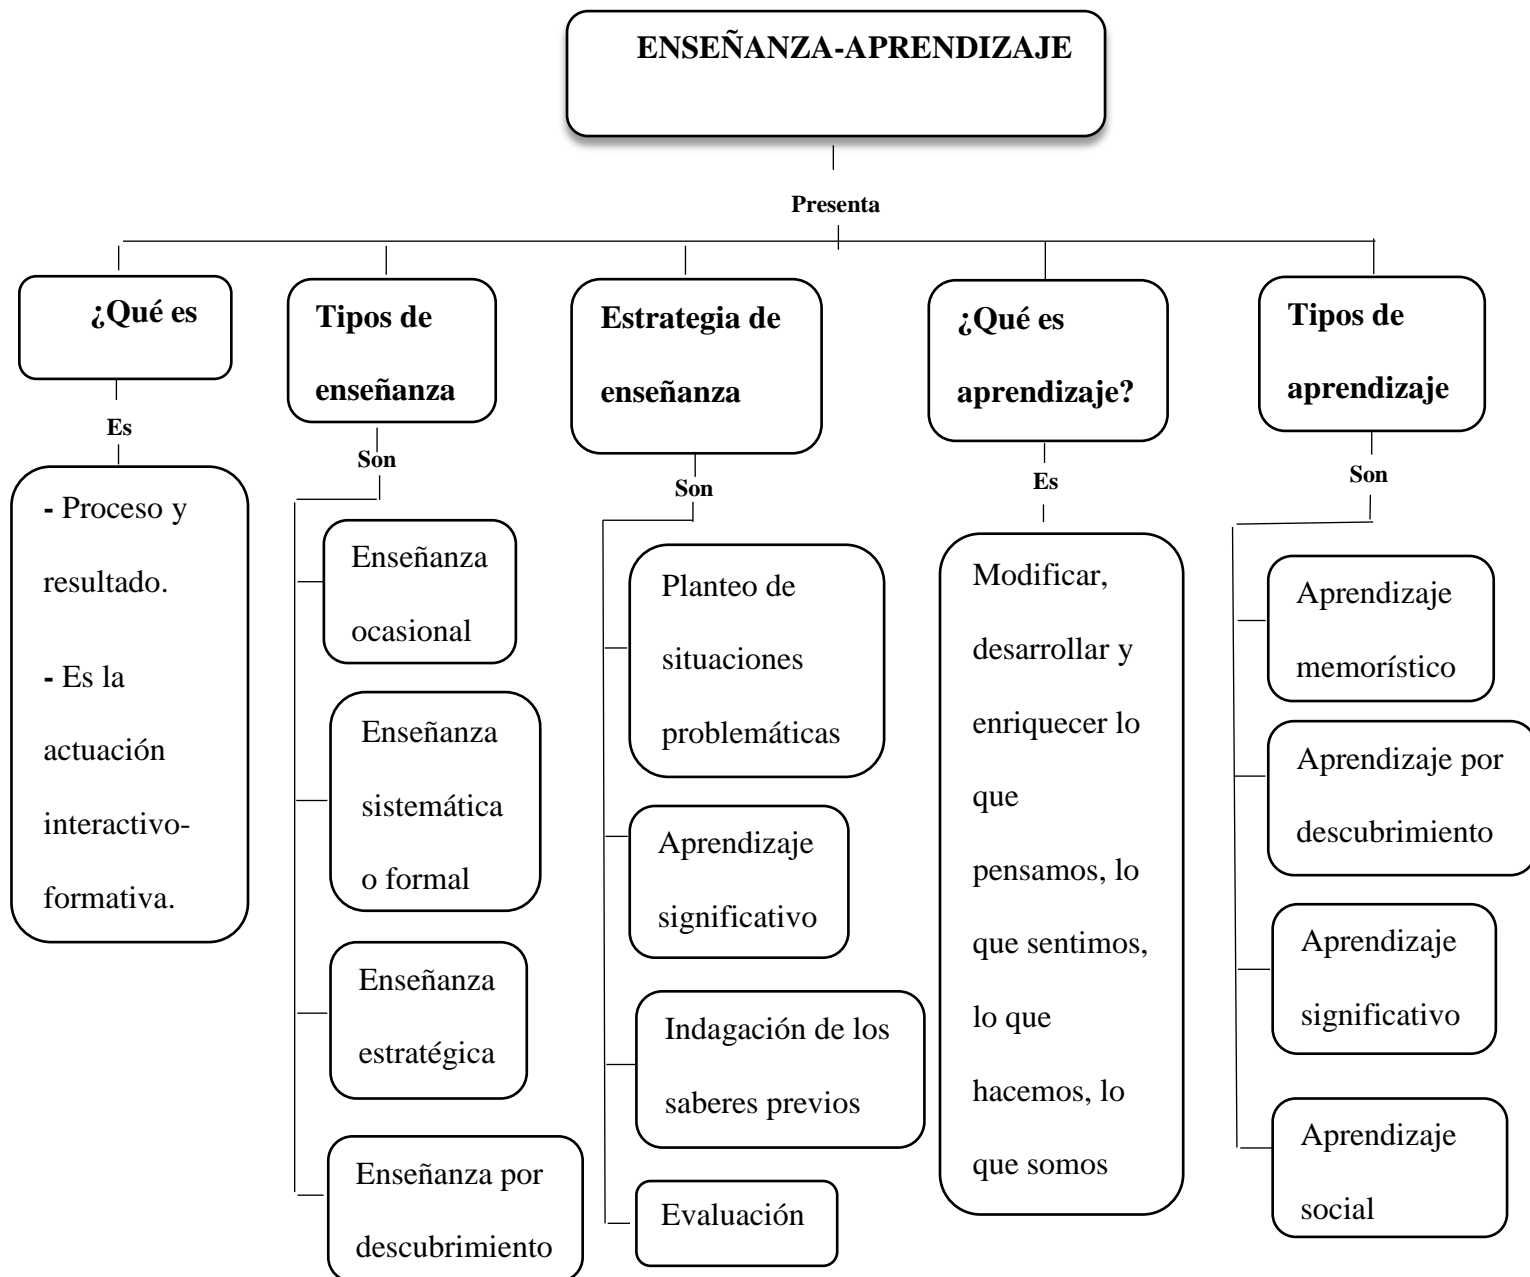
ENSEÑANZA-APRENDIZAJE

Presenta

¿Qué es

Es

- Proceso y resultado.

- Es la actuación interactivo-formativa.

Tipos de enseñanza

Son

Enseñanza ocasional

Enseñanza sistemática o formal

Enseñanza estratégica

Enseñanza por descubrimiento

Estrategia de enseñanza

Son

Planteo de situaciones problemáticas

Aprendizaje significativo

Indagación de los saberes previos

Evaluación

¿Qué es aprendizaje?

Es

Modificar, desarrollar y enriquecer lo que pensamos, lo que sentimos, lo que hacemos, lo que somos

Tipos de aprendizaje

Son

Aprendizaje memorístico

Aprendizaje por descubrimiento

Aprendizaje significativo

Aprendizaje social